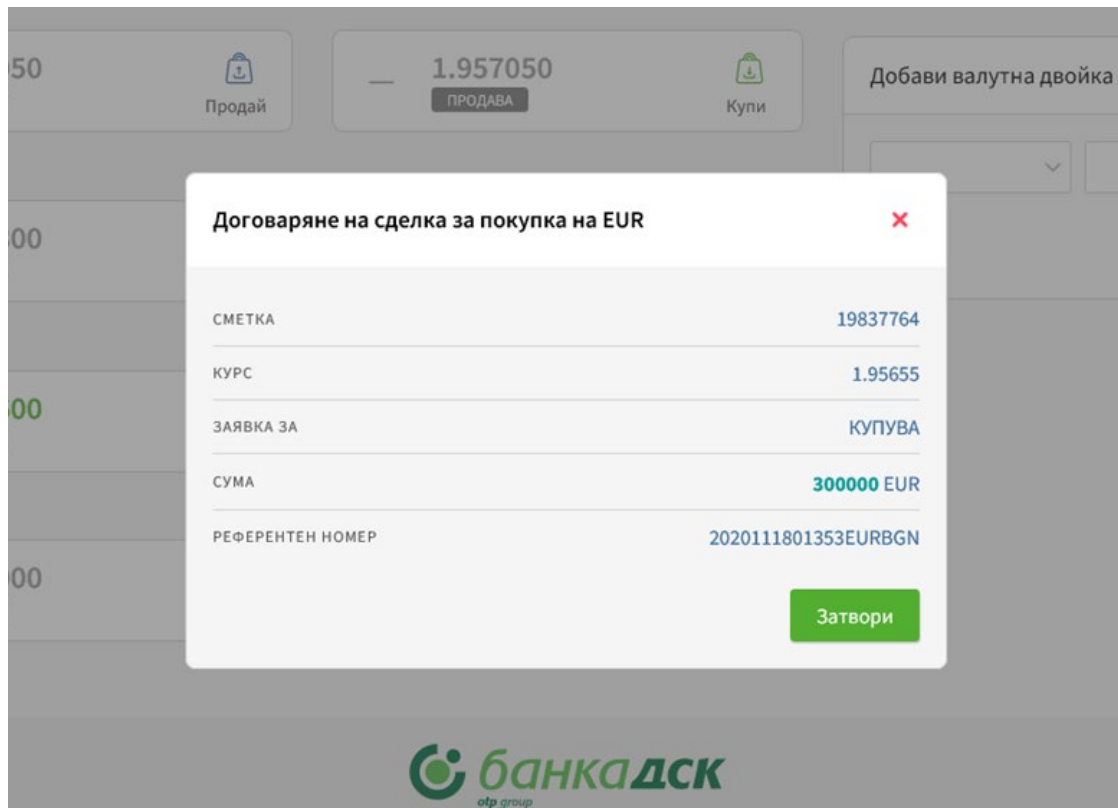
)50

Продай

— 1.957050
ПРОДАВА

Купи

Добави валутна двойка

)00

)00

)00

Договаряне на сделка за покупка на EUR

×

| | |
|---|---|
| СМЕТКА | 19837764 |
| КУРС | 1.95655 |
| ЗАЯВКА ЗА | КУПУВА |
| СУМА | 300000 EUR |
| РЕФЕРЕНТЕН НОМЕР | 202011801353EURBGN |

Затвори

банкаДСК
otp group